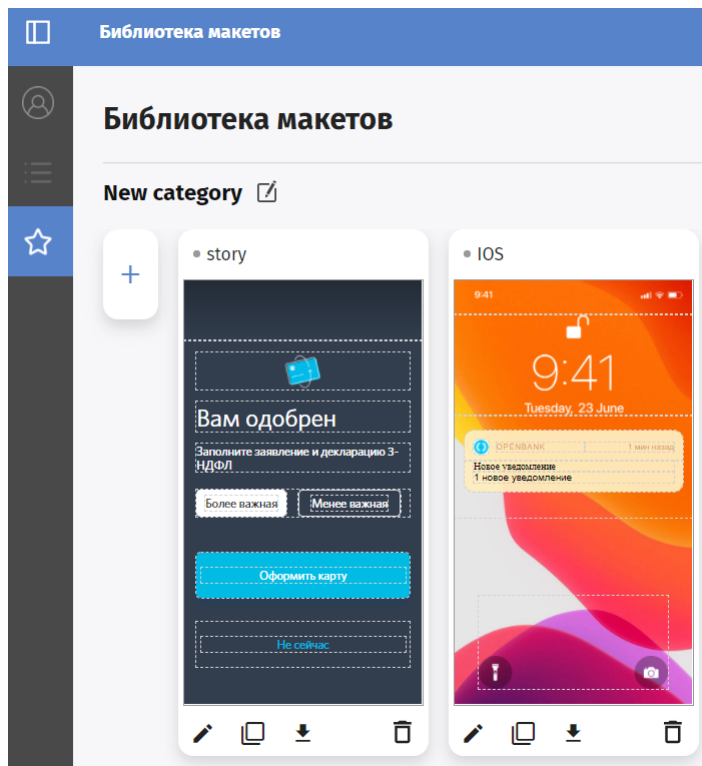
Библиотека макетов

Библиотека макетов

New category

+

story

Вам одобрен

Заполните заявление и декларацию 3-НДФЛ

Более важная

Менее важная

Оформить карту

Не сейчас

IOS

9:41

9:41

Tuesday, 23 June

OPENBANK

1 мин назад

Новое уведомление

1 новое уведомление